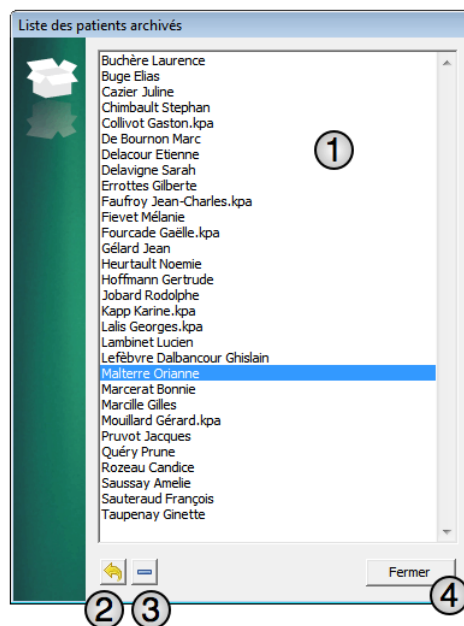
Liste des patients archivés

Buchère Laurence
Buge Elias
Cazier Juline
Chimbault Stephan
Collivot Gaston.kpa
De Bournon Marc
Delacour Etienne
Delavigne Sarah
Errottes Gilberte
Faufroy Jean-Charles.kpa
Fievet Mélanie
Fourcade Gaëlle.kpa
Gélard Jean
Heurtault Noemie
Hoffmann Gertrude
Jobard Rodolphe
Kapp Karine.kpa
Lalis Georges.kpa
Lambinet Lucien
Lefèbvre Dalbancour Ghislain
Malterre Orianne
Marcerat Bonnie
Marcille Gilles
Mouillard Gérard.kpa
Pruvot Jacques
Quéry Prune
Rozeau Candice
Saussay Amelie
Sauteraud François
Taupenay Ginette

1

Fermer

2 3 4